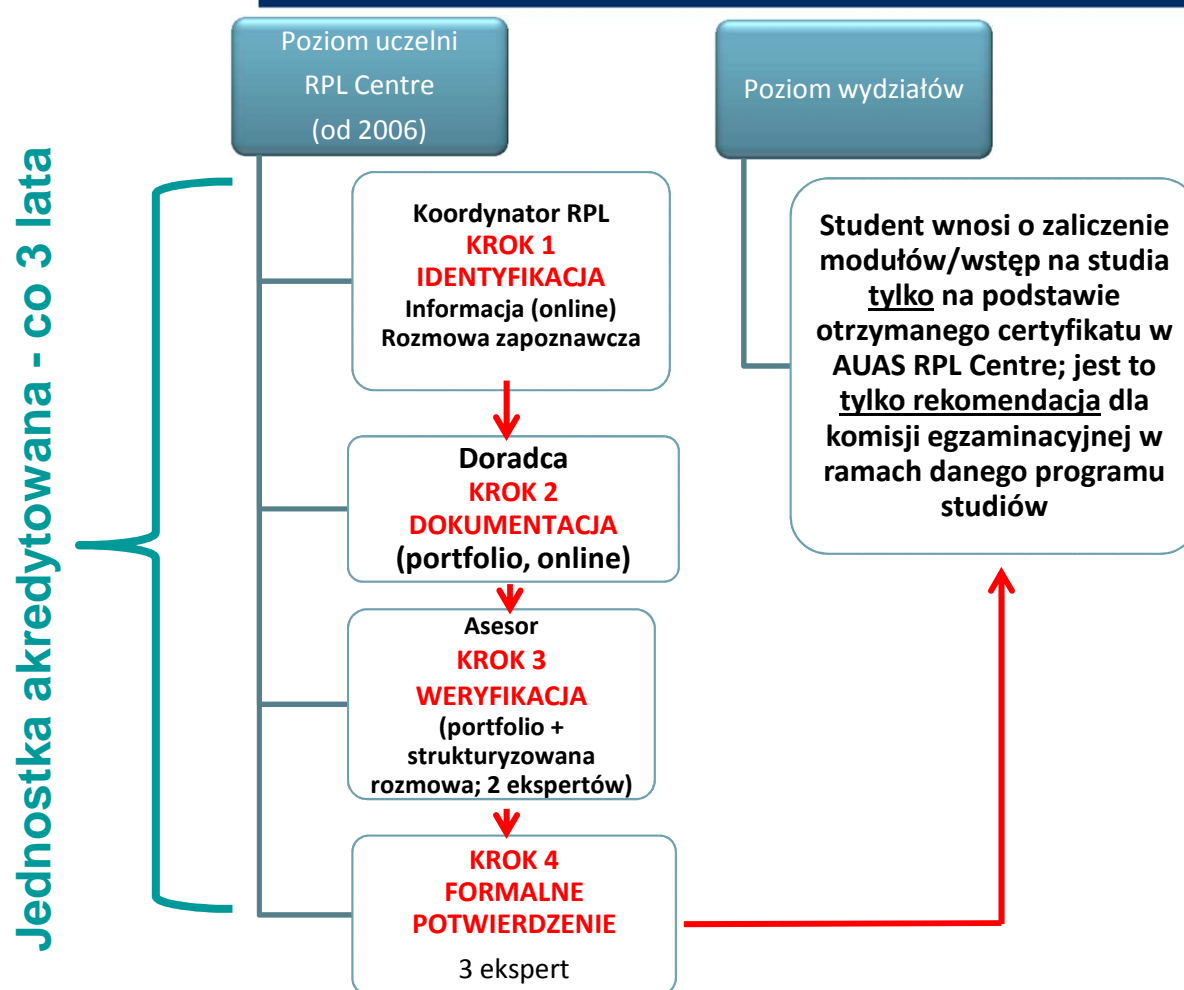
Jednostka akredytowana - co 3 lata

Poziom uczelni
RPL Centre
(od 2006)

Poziom wydziałów

Koordynator RPL
KROK 1
IDENTYFIKACJA
Informacja (online)
Rozmowa zapoznawcza

Doradca
KROK 2
DOKUMENTACJA
(portfolio, online)

Asesor
KROK 3
WERYFIKACJA
(portfolio + strukturyzowana rozmowa; 2 ekspertów)

KROK 4
FORMALNE POTWIERDZENIE
3 ekspert

Student wnosi o zaliczenie modułów/wstęp na studia tylko na podstawie otrzymanego certyfikatu w AUAS RPL Centre; jest to tylko rekomendacja dla komisji egzaminacyjnej w ramach danego programu studiów